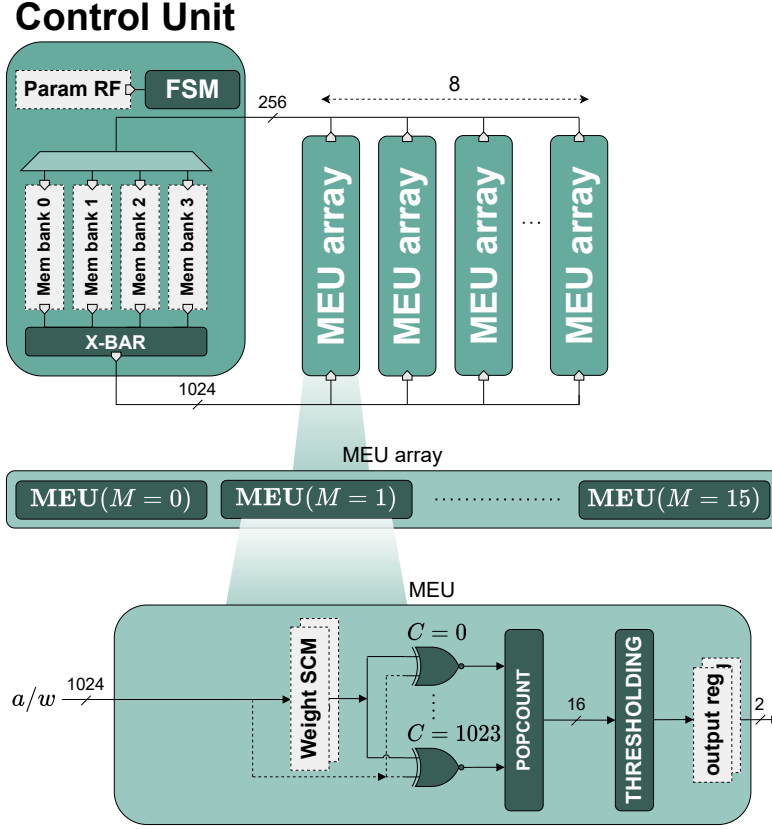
Control Unit

Param RF

FSM

256

8

Mem bank 0

Mem bank 1

Mem bank 2

Mem bank 3

X-BAR

MEU array

MEU array

MEU array

...

MEU array

1024

MEU array

$\mathbf{MEU}(M=0)$

$\mathbf{MEU}(M=1)$

$\mathbf{MEU}(M=15)$

MEU

$a/w$

1024

Weight SCM

$C=0$

$C=1023$

POPCOUNT

16

THRESHOLDING

output reg

2